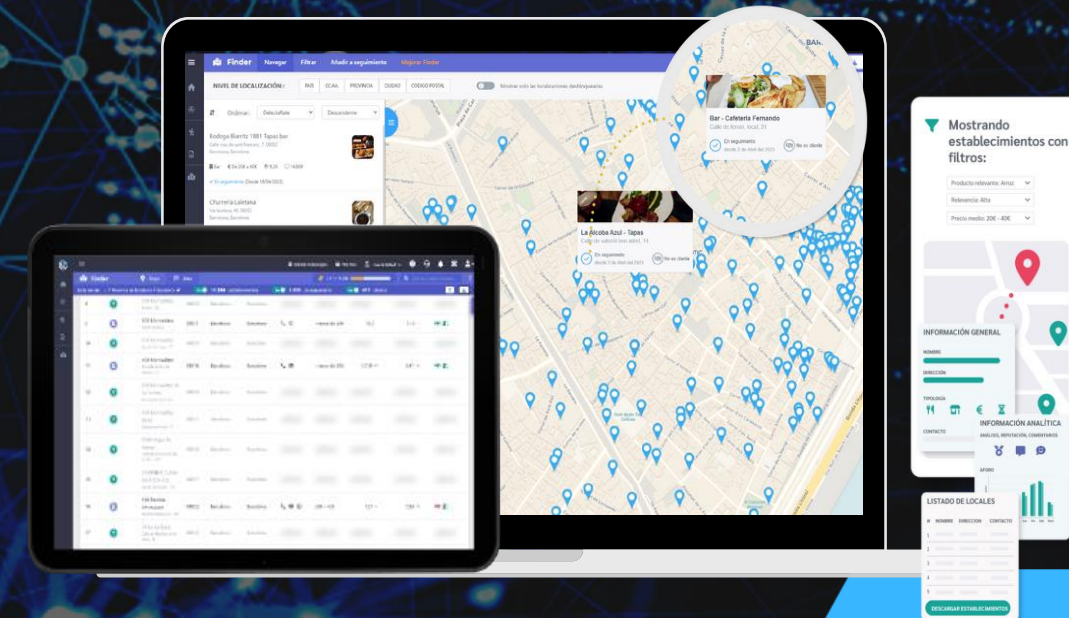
Finder Navegar Filtrar Añadir a seguimiento Mejorar Finder

NIVEL DE LOCALIZACIÓN: PAÍS CCAA PROVINCIA CIUDAD CODIGO POSTAL

Ordenar: Descendente

Bodega Biarritz 1881 Tapas bar

Churrería Laietana

Bar - Cafetería Fernando

En seguimiento No es cliente

La Alcoba Azul - Tapas

En seguimiento No es cliente

Mostrando establecimientos con filtros:

Producto relevante: Arroz

Relevancia: Alta

Precio medio: 20€ - 40€

INFORMACIÓN GENERAL

NOMBRE

DIRECCIÓN

TIPOLOGÍA

CONTACTO

INFORMACIÓN ANALÍTICA

ANÁLISIS, REPUTACIÓN, COMENTARIOS

AFORO

LISTADO DE LOCALES

N NOMBRE DIRECCION CONTACTO

1

2

3

4

5

DESCARGAR ESTABLECIMIENTOS

Finder